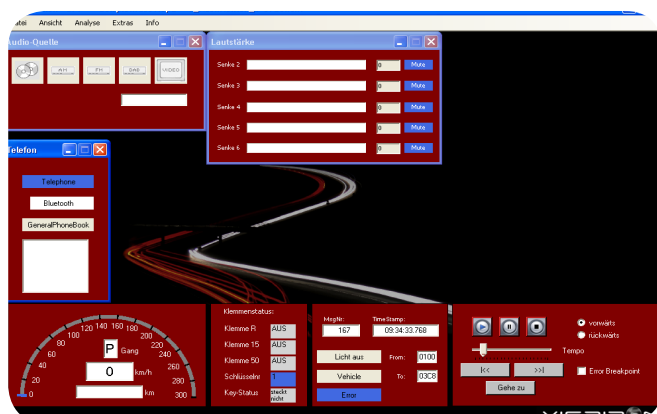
atei Ansicht Analyse Extras Info

udio-Quelle

AM FM DAB VIDEO

Lautstärke

Senke 2 0 Mute
Senke 3 0 Mute
Senke 4 0 Mute
Senke 5 0 Mute
Senke 6 0 Mute

Telefon

Telephone
Bluetooth
GeneralPhoneBook

0 20 40 60 80 100 120 140 160 180 200 220 240 260 280 300

P Gang
0 km/h
km

Klemmenstatus:
Klemme R AUS
Klemme 15 AUS
Klemme 50 AUS
Schlüsselnr 1
Key-Status steckt nicht

MsgNr. 167
TimeStamp: 09:34:33.768
Licht aus From: 0100
Vehicle To: 03C8
Error

vorwärts
rückwärts
Tempo
|<< >>|
Error Breakpoint
Gehe zu